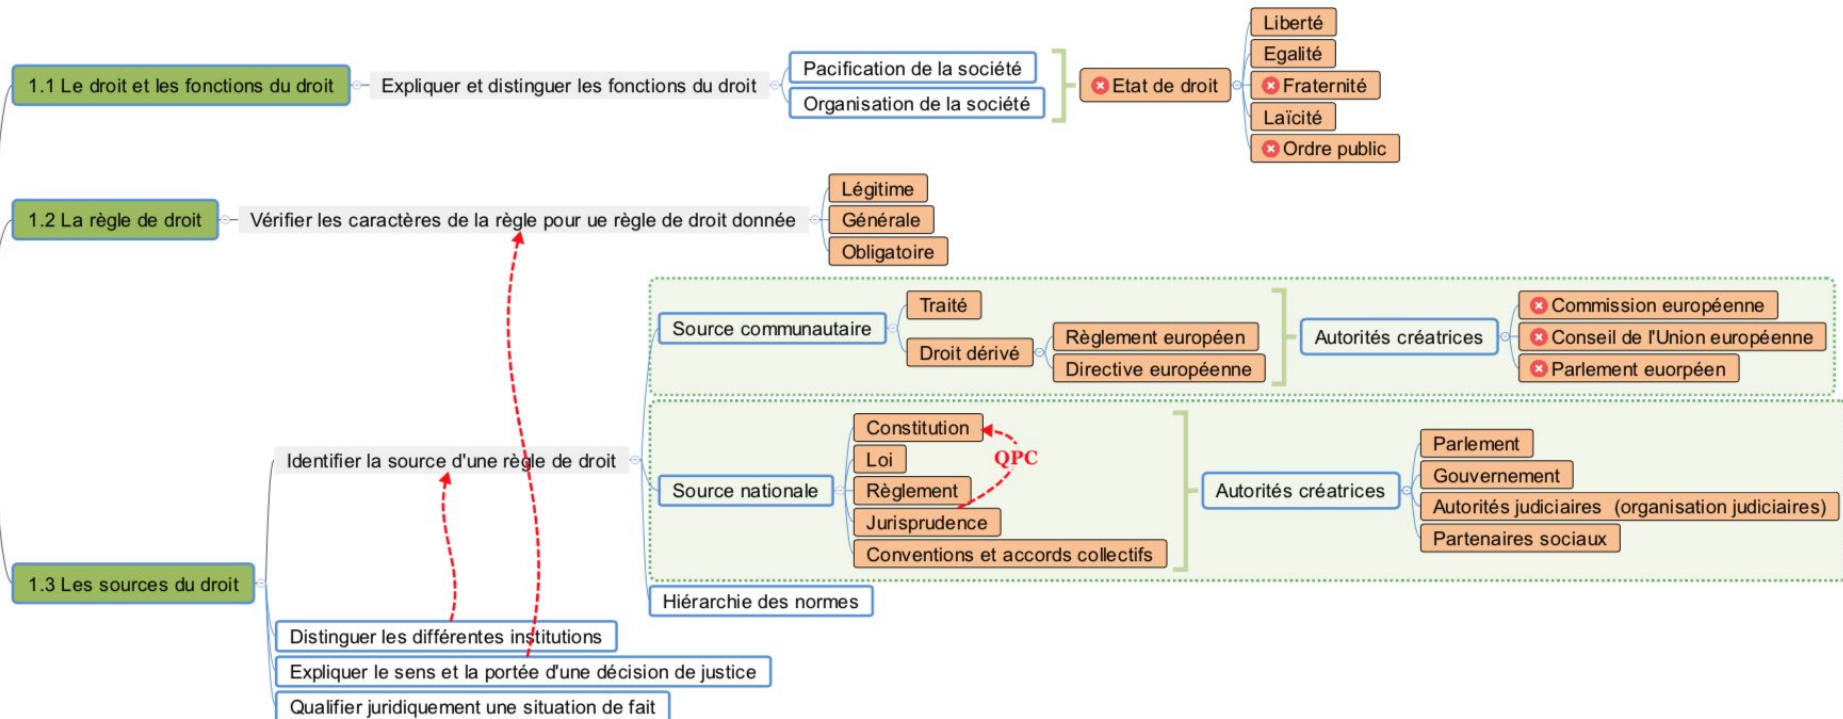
1.1 Le droit et les fonctions du droit

Expliquer et distinguer les fonctions du droit

Pacification de la société

Organisation de la société

Etat de droit

Liberté

Egalité

Fraternité

Laïcité

Ordre public

1.2 La règle de droit

Vérifier les caractères de la règle pour ue règle de droit donnée

Légitime

Générale

Obligatoire

Source communautaire

Traité

Droit dérivé

Règlement européen

Directive européenne

Autorités créatrices

Commission européenne

Conseil de l'Union européenne

Parlement euorpéen

Identifier la source d'une règle de droit

Source nationale

Constitution

Loi

Règlement

Jurisprudence

Conventions et accords collectifs

QPC

Autorités créatrices

Parlement

Gouvernement

Autorités judiciaires (organisation judiciaires)

Partenaires sociaux

Hiérarchie des normes

1.3 Les sources du droit

Distinguer les différentes institutions

Expliquer le sens et la portée d'une décision de justice

Qualifier juridiquement une situation de fait